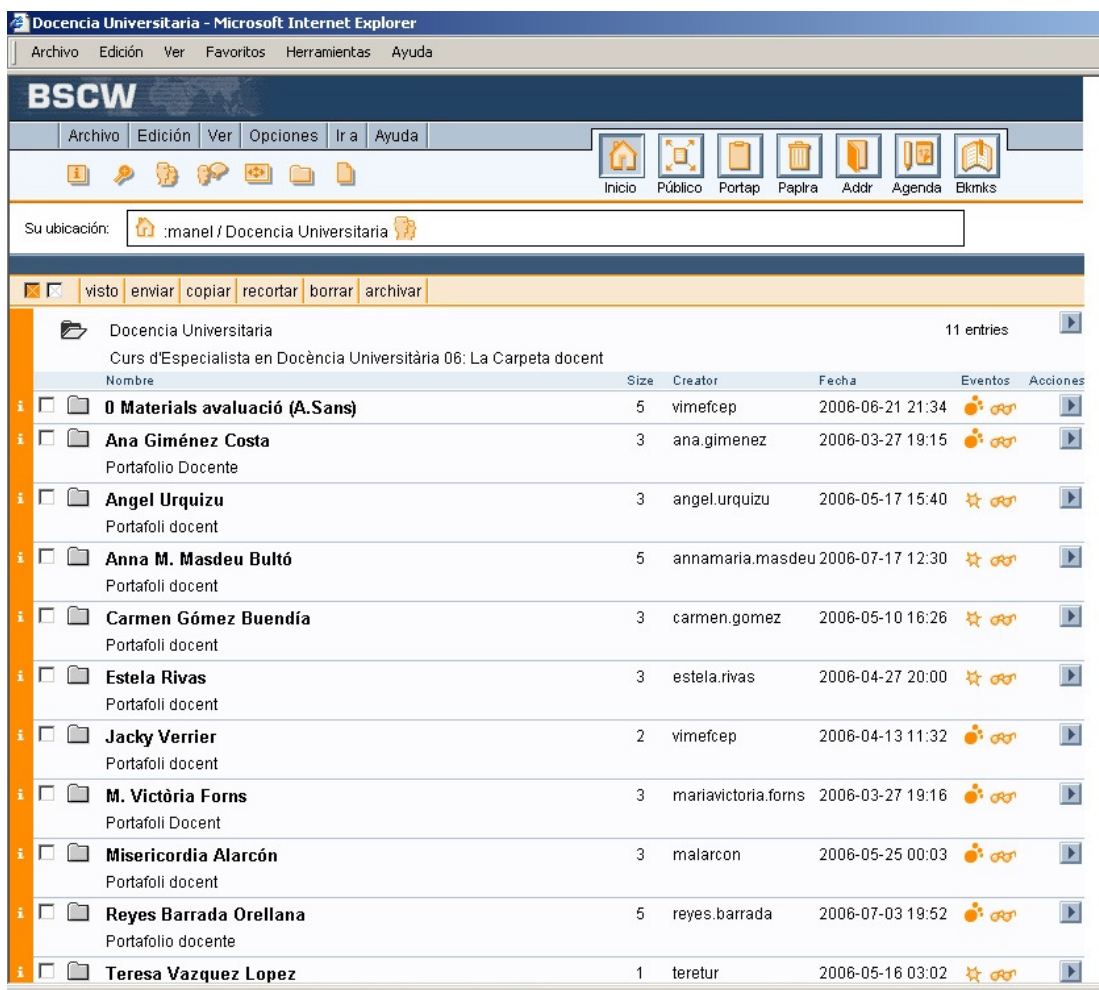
Docencia Universitaria - Microsoft Internet Explorer

Archivo Edición Ver Favoritos Herramientas Ayuda

BSCW

Archivo | Edición | Ver | Opciones | Ir a | Ayuda

Inicio Público Portap Paplra Addr Agenda Bkmks

Su ubicación: :manel / Docencia Universitaria

visto | enviar | copiar | recortar | borrar | archivar

Docencia Universitaria
Curs d'Especialista en Docència Universitària 06: La Carpeta docent

11 entries

| Nombre | Size | Creator | Fecha | Eventos | Acciones |
|---|---|---|---|---|---|
| 0 Materials avaluació (A.Sans) | 5 | vimefcep | 2006-06-21 21:34 | | |
| Ana Giménez Costa<br>Portafolio Docente | 3 | ana.gimenez | 2006-03-27 19:15 | | |
| Angel Urquizu<br>Portafoli docent | 3 | angel.urquizu | 2006-05-17 15:40 | | |
| Anna M. Masdeu Bultó<br>Portafoli docent | 5 | annamaria.masdeu | 2006-07-17 12:30 | | |
| Carmen Gómez Buendía<br>Portafoli docent | 3 | carmen.gomez | 2006-05-10 16:26 | | |
| Estela Rivas<br>Portafoli docent | 3 | estela.rivas | 2006-04-27 20:00 | | |
| Jacky Verrier<br>Portafoli docent | 2 | vimefcep | 2006-04-13 11:32 | | |
| M. Victòria Forns<br>Portafoli Docent | 3 | mariavictoria.forns | 2006-03-27 19:16 | | |
| Misericordia Alarcón<br>Portafoli docent | 3 | malarcon | 2006-05-25 00:03 | | |
| Reyes Barrada Orellana<br>Portafolio docente | 5 | reyes.barrada | 2006-07-03 19:52 | | |
| Teresa Vazquez Lopez | 1 | teretur | 2006-05-16 03:02 | | |